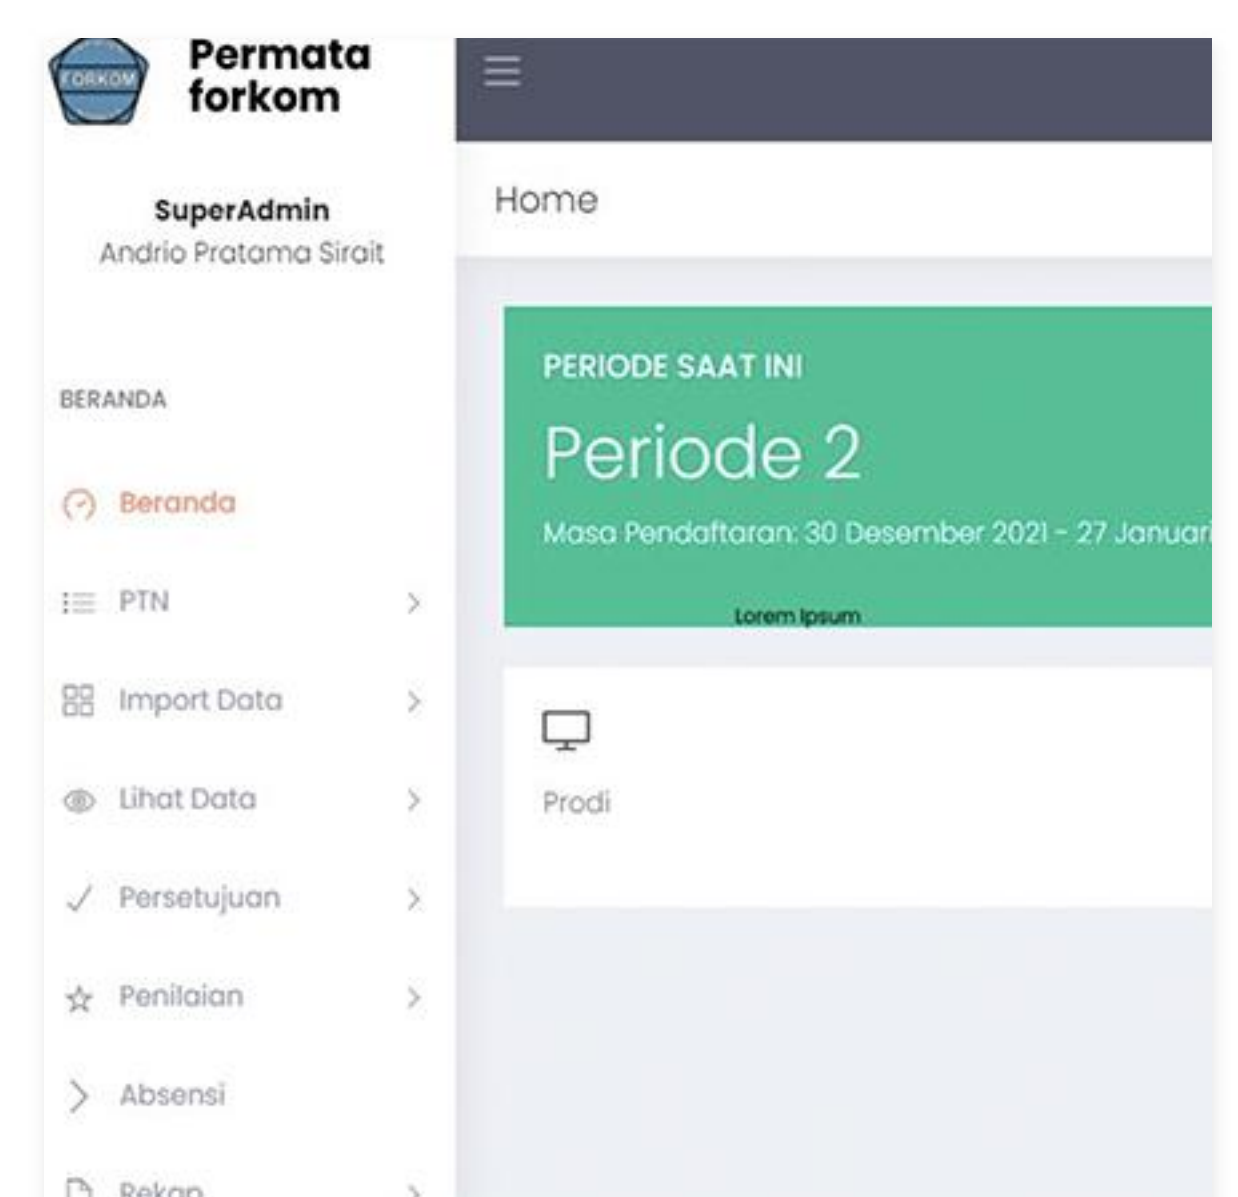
FORKOM

Permata forkom

SuperAdmin
Andrio Pratama Sirait

BERANDA

Beranda

PTN

Import Data

Lihat Data

Persetujuan

Penilaian

Absensi

Rekap

Home

PERIODE SAAT INI

Periode 2

Masa Pendaftaran: 30 Desember 2021 - 27 Januari

Lorem Ipsum

Prodi